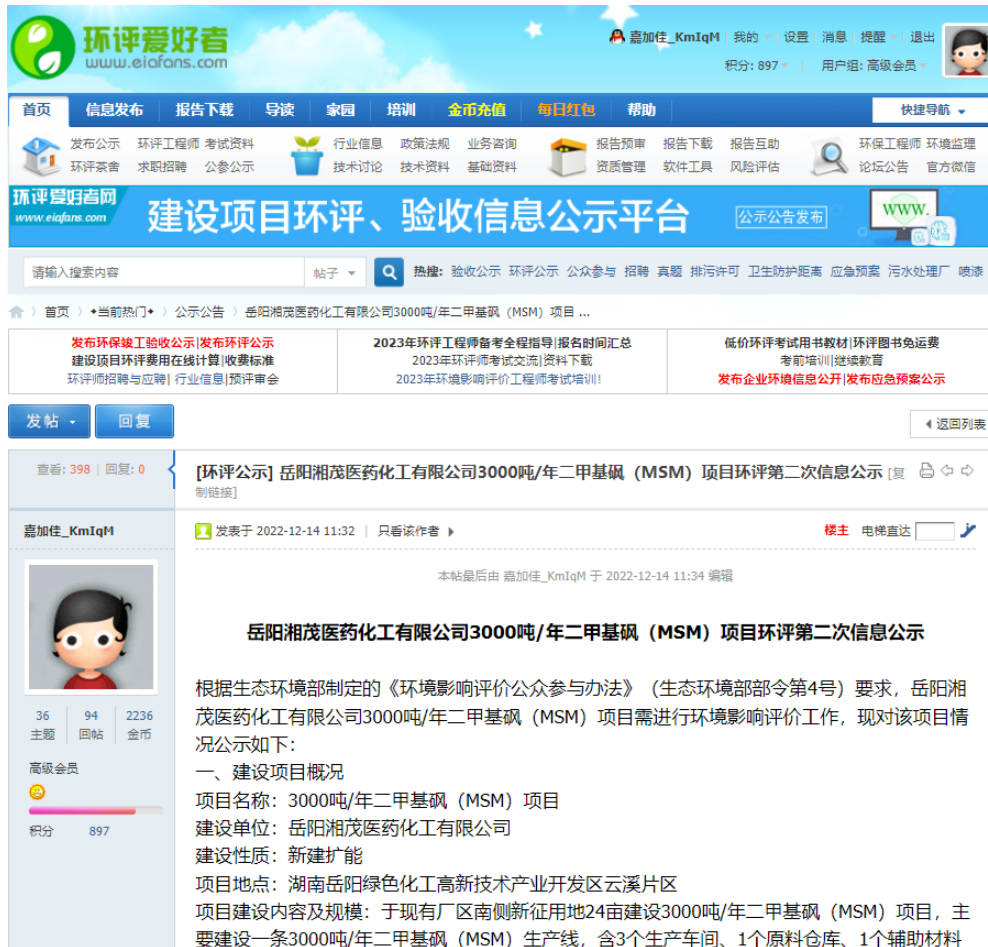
环评爱好者
www.eiafans.com

嘉加佳_KmIqM | 我的 | 设置 | 消息 | 提醒 | 退出
积分: 897 | 用户组: 高级会员

首页 | 信息发布 | 报告下载 | 导读 | 家园 | 培训 | 金币充值 | 每日红包 | 帮助 | 快捷导航

发布公示 环评工程师 考试资料
环评茶舍 求职招聘 公参公示
行业信息 政策法规 业务咨询
技术讨论 技术资料 基础资料
报告预审 报告下载 报告互助
资质管理 软件工具 风险评估
环保工程师 环境监理
论坛公告 官方微信

环评爱好者网
www.eiafans.com
建设项目环评、验收信息公示平台
公示公告发布
www.

请输入搜索内容 帖子 热搜: 验收公示 环评公示 公众参与 招聘 真题 排污许可 卫生防护距离 应急预案 污水处理厂 喷漆

首页 › 当前热门 › 公示公告 › 岳阳湘茂医药化工有限公司3000吨/年二甲基砜（MSM）项目 ...

发布环保竣工验收公示|发布环评公示
建设项目环评费用在线计算|收费标准
环评师招聘与应聘| 行业信息|预评审会
2023年环评工程师备考全程指导|报名时间汇总
2023年环评师考试交流|资料下载
2023年环境影响评价工程师考试培训!
低价环评考试用书教材|环评图书免运费
考前培训|继续教育
发布企业环境信息公开|发布应急预案公示

发帖 回复 返回列表

查看: 398 | 回复: 0

[环评公示] 岳阳湘茂医药化工有限公司3000吨/年二甲基砜（MSM）项目环评第二次信息公示 [复制链接]

嘉加佳_KmIqM

发表于 2022-12-14 11:32 | 只看该作者
楼主 电梯直达

本帖最后由 嘉加佳_KmIqM 于 2022-12-14 11:34 编辑

36 主题 | 94 回帖 | 2236 金币

高级会员

积分 897

岳阳湘茂医药化工有限公司3000吨/年二甲基砜（MSM）项目环评第二次信息公示

根据生态环境部制定的《环境影响评价公众参与办法》（生态环境部部令第4号）要求，岳阳湘茂医药化工有限公司3000吨/年二甲基砜（MSM）项目需进行环境影响评价工作，现对该项目情况公示如下：
一、建设项目概况
项目名称：3000吨/年二甲基砜（MSM）项目
建设单位：岳阳湘茂医药化工有限公司
建设性质：新建扩能
项目地点：湖南岳阳绿色化工高新技术产业开发区云溪片区
项目建设内容及规模：于现有厂区南侧新征用地24亩建设3000吨/年二甲基砜（MSM）项目，主要建设一条3000吨/年二甲基砜（MSM）生产线，含3个生产车间、1个原料仓库、1个辅助材料